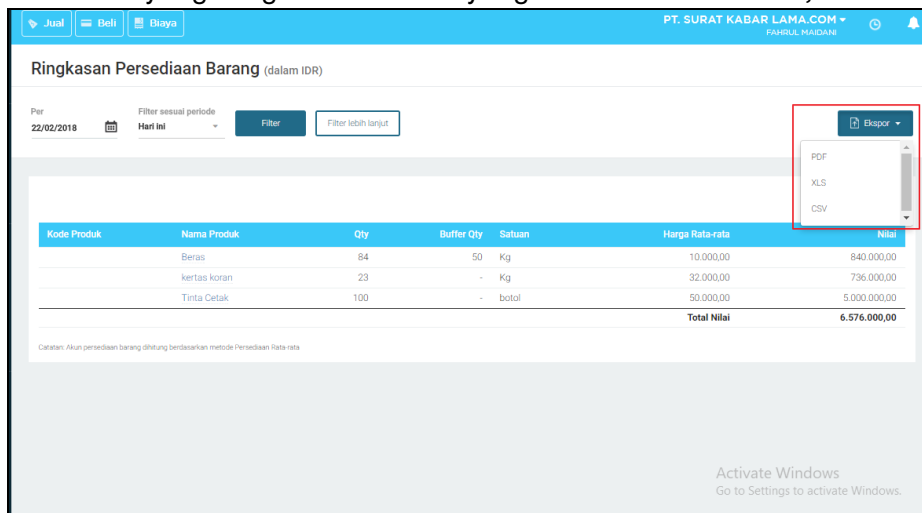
Jual Beli Biaya

PT. SURAT KABAR LAMA.COM
FAHRUL MAIDANI

Ringkasan Persediaan Barang (dalam IDR)

Per
22/02/2018

Filter sesuai periode
Hari ini

Filter

Filter lebih lanjut

Ekspor

PDF
XLS
CSV

| Kode Produk | Nama Produk | Qty | Buffer Qty | Satuan | Harga Rata-rata | Nilai |
|---|---|---|---|---|---|---|
| | Beras | 84 | 50 | Kg | 10.000,00 | 840.000,00 |
| | kertas koran | 23 | - | Kg | 32.000,00 | 736.000,00 |
| | Tinta Cetak | 100 | - | botol | 50.000,00 | 5.000.000,00 |
| | | | | | Total Nilai | 6.576.000,00 |

Catatan: Akun persediaan barang dihitung berdasarkan metode Persediaan Rata-rata

Activate Windows
Go to Settings to activate Windows.